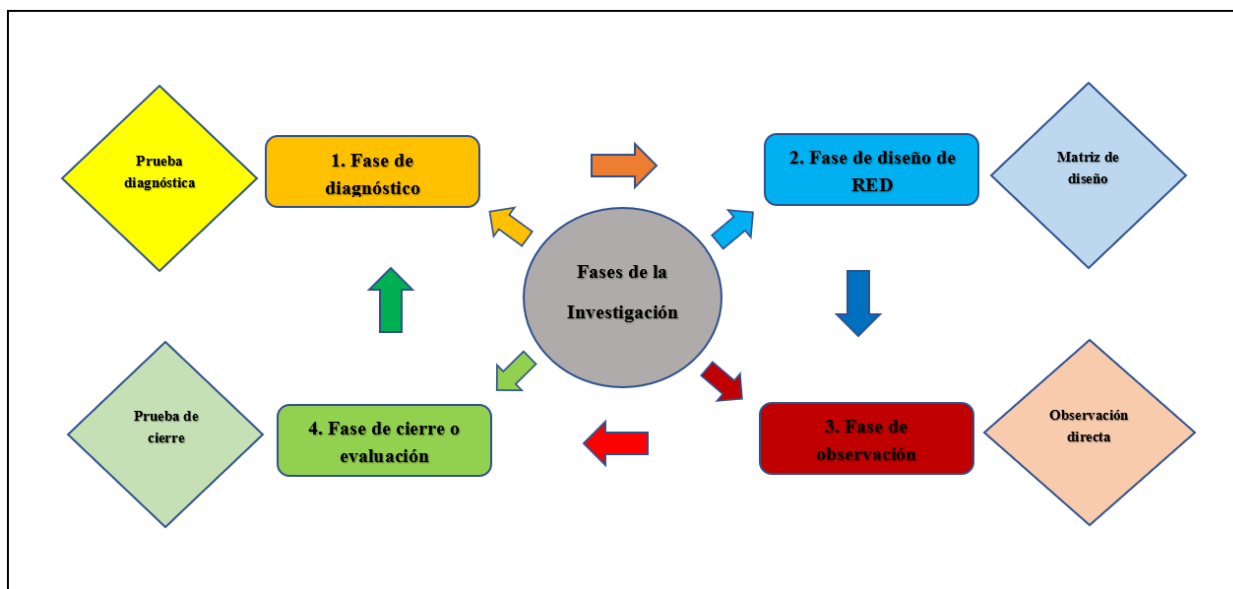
Prueba diagnóstica

1. Fase de diagnóstico

2. Fase de diseño de RED

Matriz de diseño

Fases de la Investigación

Prueba de cierre

4. Fase de cierre o evaluación

3. Fase de observación

Observación directa